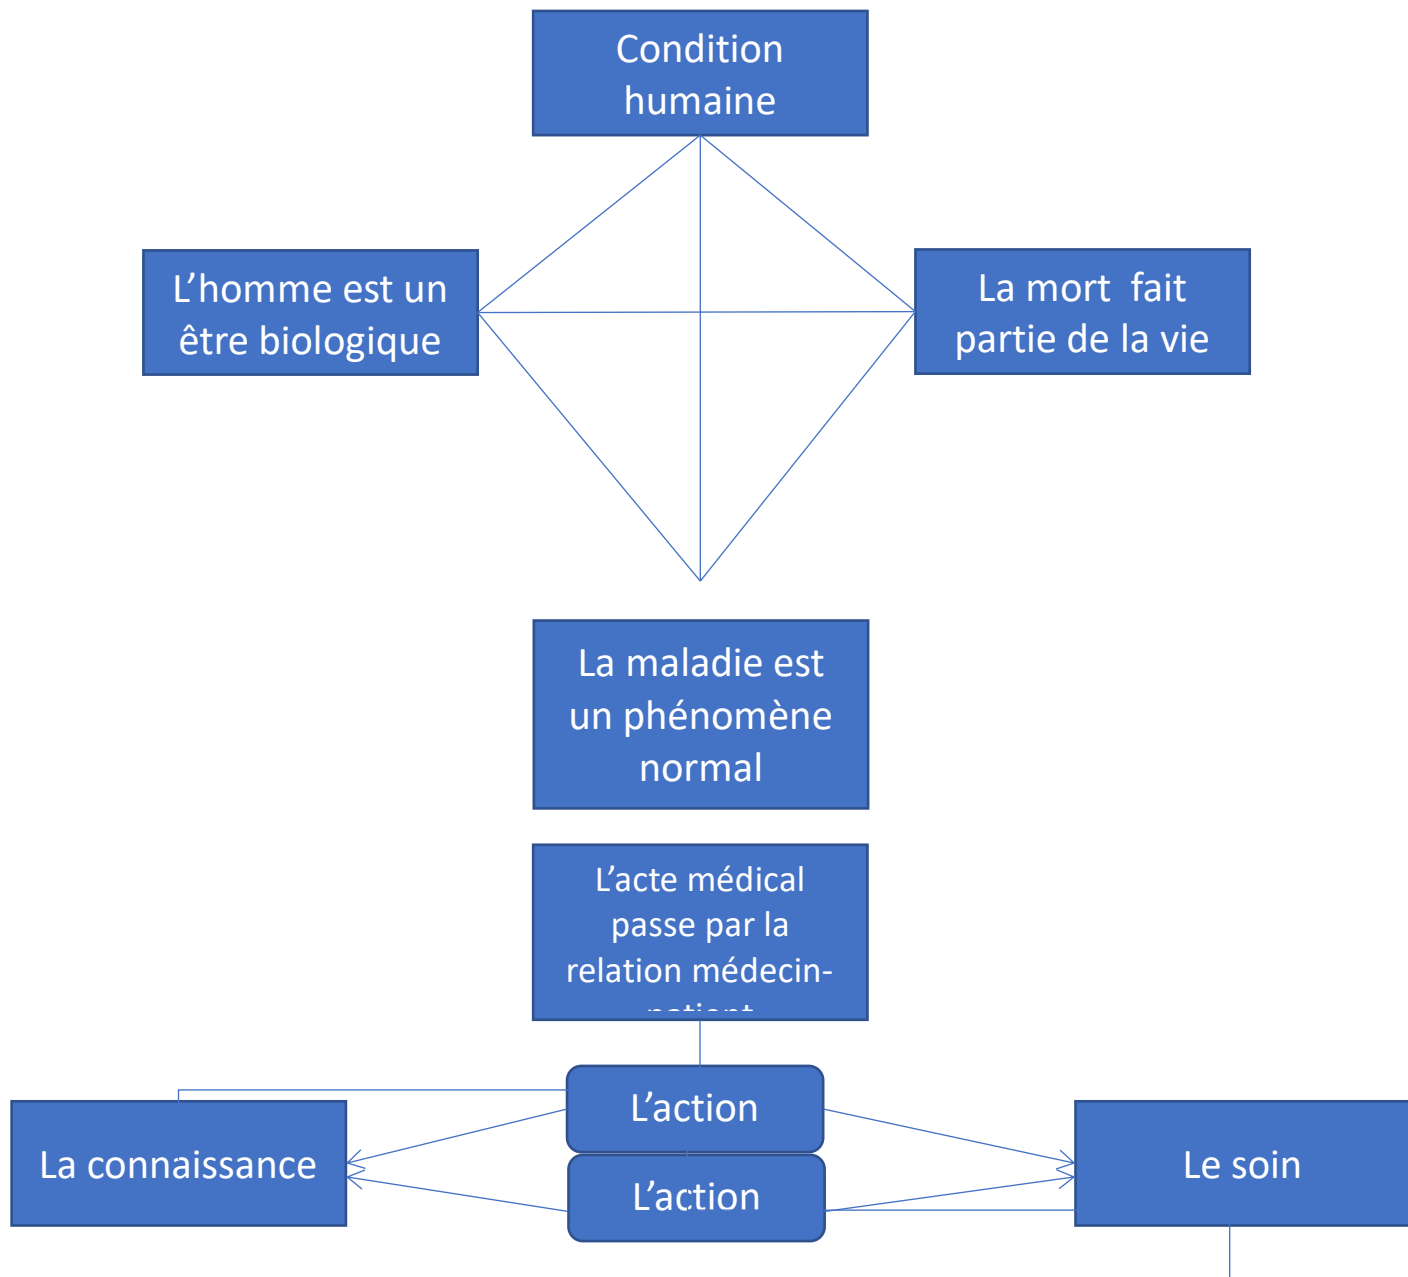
Condition humaine

L’homme est un être biologique

La mort fait partie de la vie

La maladie est un phénomène normal

L’acte médical passe par la relation médecin-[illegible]

L’action

L’action

La connaissance

Le soin